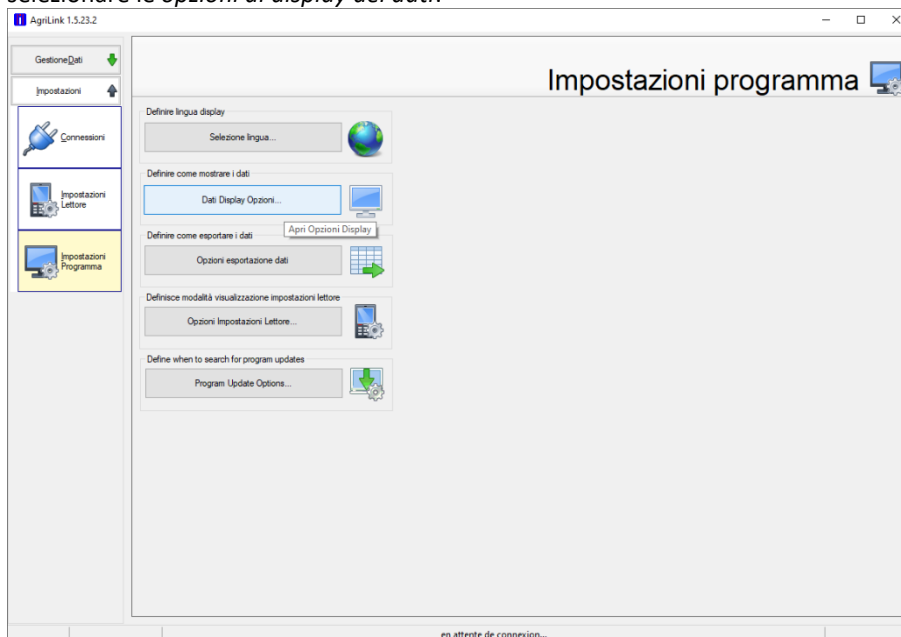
selezionare le opzioni di display dei dati.

AgriLink 1.5.23.2

GestioneDati

Impostazioni

Connessioni

Impostazioni Lettore

Impostazioni Programma

Impostazioni programma

Definire lingua display

Selezione lingua...

Definire come mostrare i dati

Dati Display Opzioni...

Apri Opzioni Display

Definire come esportare i dati

Opzioni esportazione dati

Definisce modalità visualizzazione impostazioni lettore

Opzioni Impostazioni Lettore...

Define when to search for program updates

Program Update Options...

en attente de connexion...